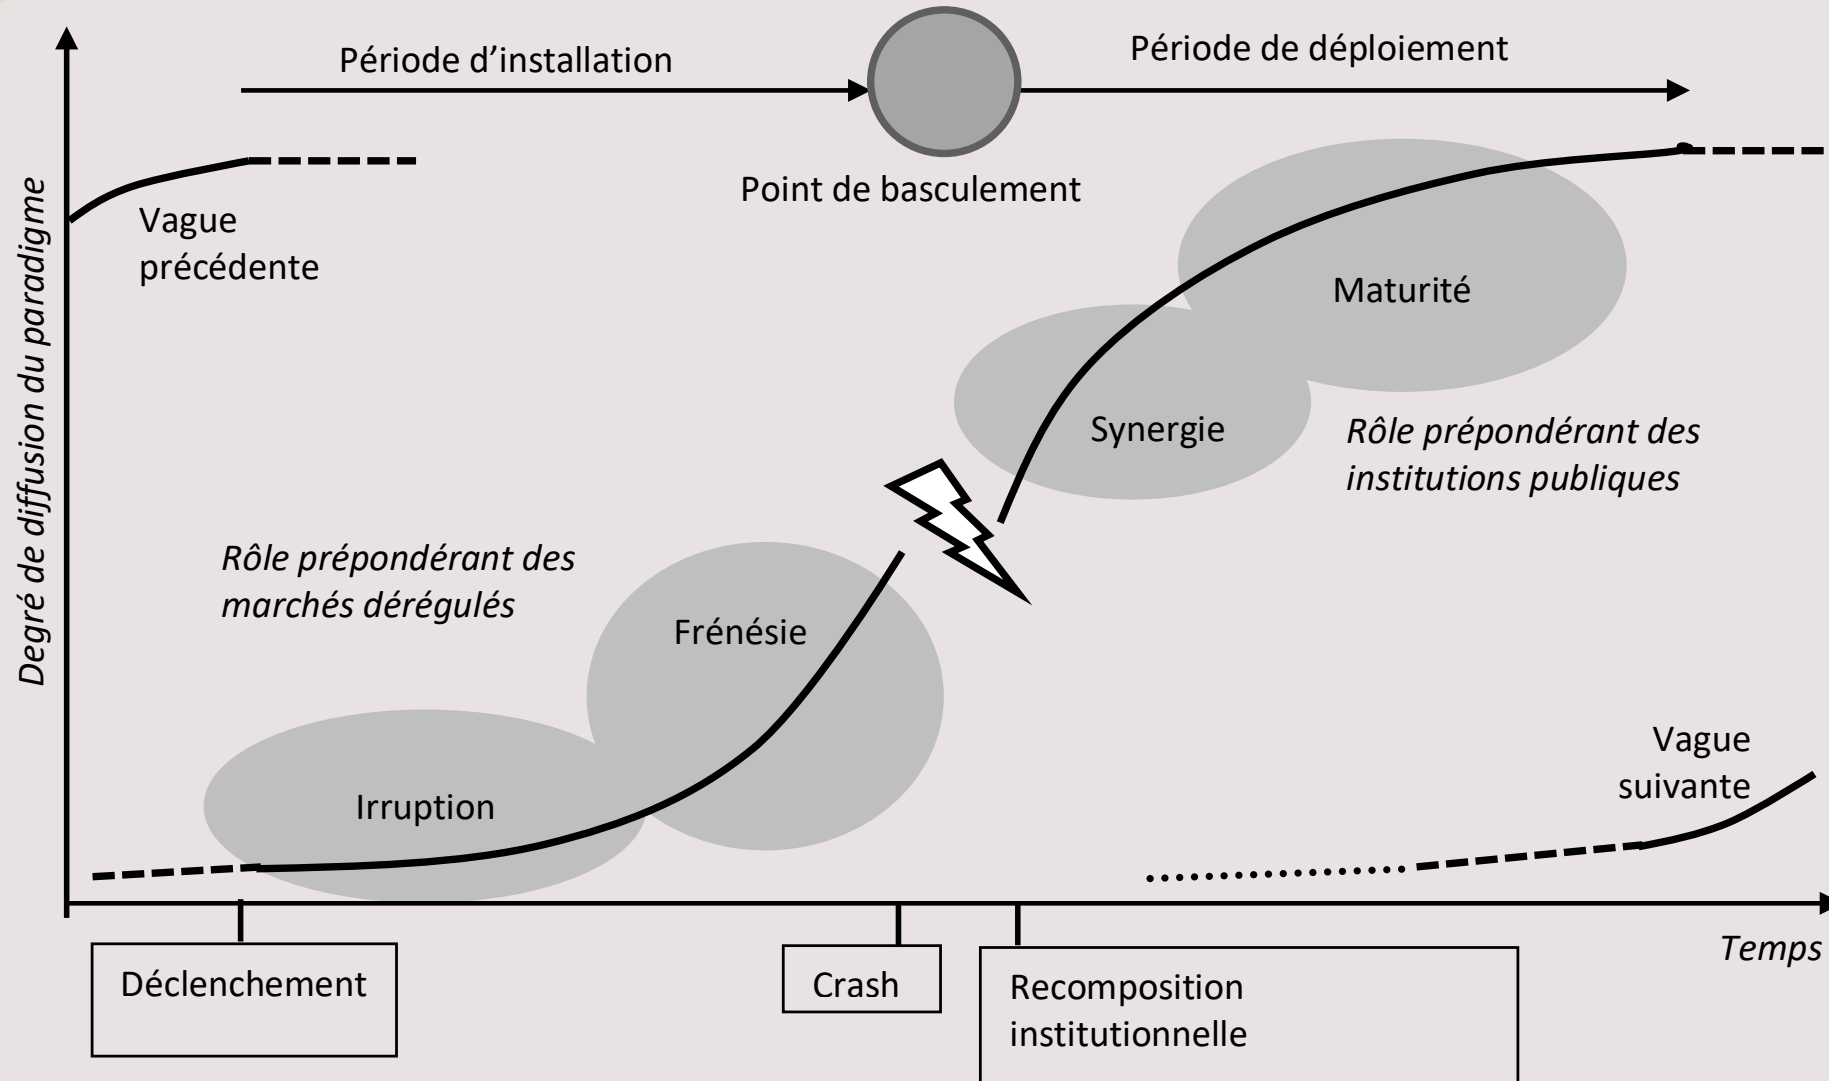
Période d’installation

Période de déploiement

Point de basculement

Degré de diffusion du paradigme

Vague précédente

Maturité

Synergie

Rôle prépondérant des institutions publiques

Rôle prépondérant des marchés dérégulés

Frénésie

Irruption

Vague suivante

Temps

Déclenchement

Crash

Recomposition institutionnelle